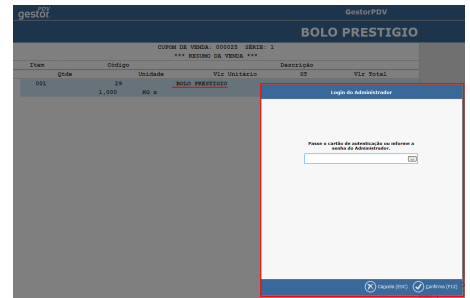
gestor PDV

GestorPDV

BOLO PRESTIGIO

CUPOM DE VENDA: 000025 SÉRIE: 1
*** RESUMO DA VENDA ***

| Item | | Codigo | | Descrição | |
|---|---|---|---|---|---|
| | Qtde | | Unidade | Vlr Unitário | Vlr Total |
| 001 | | 09 | | BOLO PRESTIGIO | |
| | 1,000 | | KG x | | |

Login do Administrador

Passe o cartão de autenticação ou informe a senha do Administrador.

Cancela (ESC) Confirma (F12)